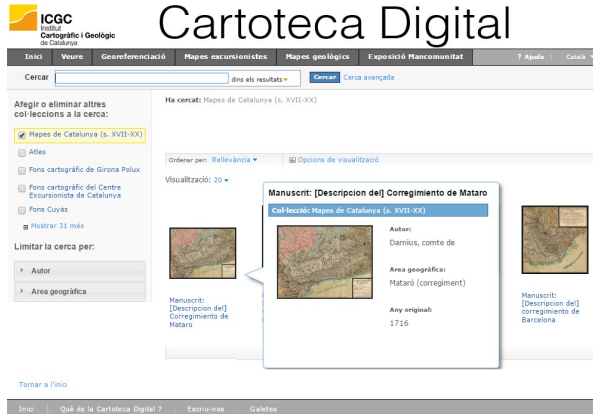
ICGC Institut Cartogràfic i Geològic de Catalunya

Cartoteca Digital

Inici | Veure | Georeferenciació | Mapes excursionistes | Mapes geològics | Exposició Mancomunitat | ? Ajuda | Català

Cercar [ ] dins els resultats | Cercar | Cerca avançada

Afegir o eliminar altres col·leccions a la cerca:

Mapes de Catalunya (s. XVII-XX)

Atles

Fons cartogràfic de Girona Polux

Fons cartogràfic del Centre Excursionista de Catalunya

Fons Cuyàs

Mostrar 31 més

Limitar la cerca per:

Autor

Area geogràfica

Ha cercat: Mapes de Catalunya (s. XVII-XX)

Ordenar per: Rellevància | Opcions de visualització

Visualització: 20

Manuscrit: [Descripcion del] Corregimiento de Mataro

Manuscrit: [Descripcion del] Corregimiento de Mataro

Col·lecció: Mapes de Catalunya (s. XVII-XX)

Autor:
Darnius, comte de

Area geogràfica:
Mataró (corregiment)

Any original:
1716

Manuscrit: [Descripcion del] corregimiento de Barcelona

Tornar a l'inici

Inici | Què és la Cartoteca Digital ? | Escriu-nos | Galetes